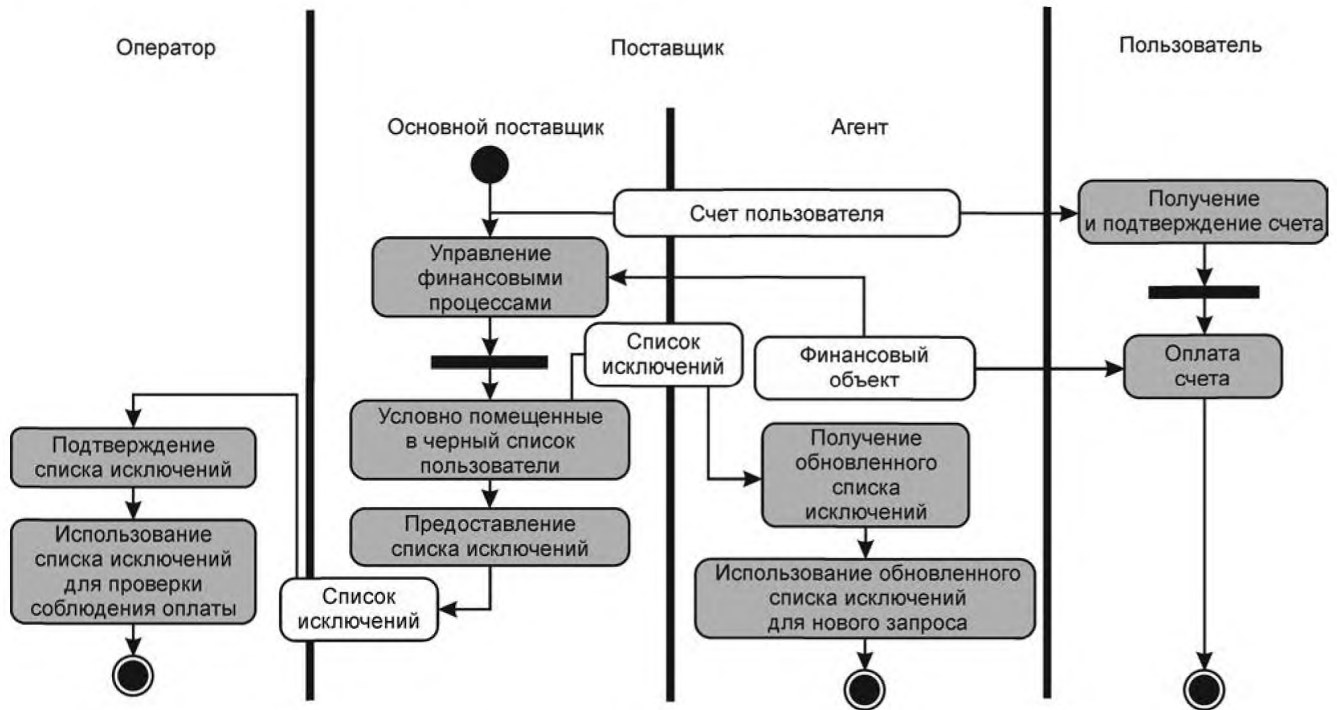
Оператор

Поставщик

Пользователь

Основной поставщик

Агент

Счет пользователя

Получение и подтверждение счета

Управление финансовыми процессами

Список исключений

Финансовый объект

Оплата счета

Условно помещенные в черный список пользователи

Получение обновленного списка исключений

Подтверждение списка исключений

Использование списка исключений для проверки соблюдения оплаты

Предоставление списка исключений

Использование обновленного списка исключений для нового запроса

Список исключений